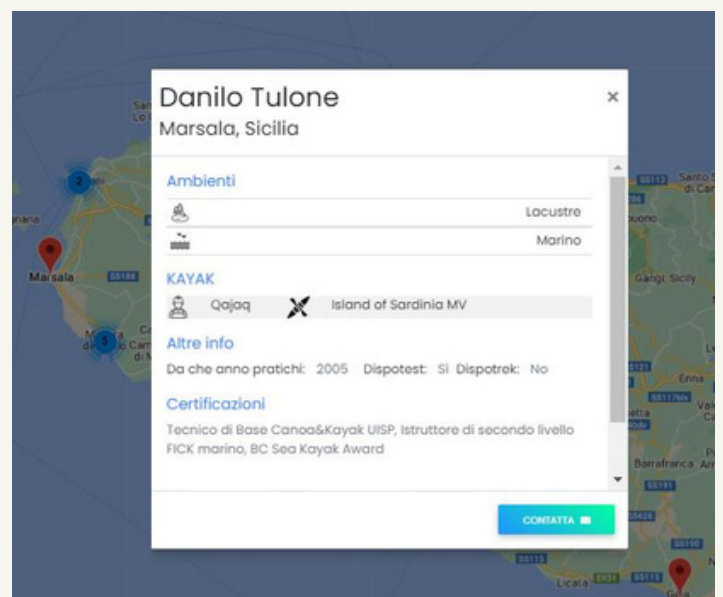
Danilo Tulone
Marsala, Sicilia

×

Ambienti

Lacustre

Marino

KAYAK

Qajaq Island of Sardinia MV

Altre info

Da che anno pratichi: 2005 Dispotest: Si Dispotrek: No

Certificazioni

Tecnico di Base Canoa&Kayak UISP, Istruttore di secondo livello FICK marino, BC Sea Kayak Award

CONTATTA

2

5

Marsala

SS188

SS113

Gangi, Sicily

Enna

Barrafranca

SS190

SS115

Licata

Gela